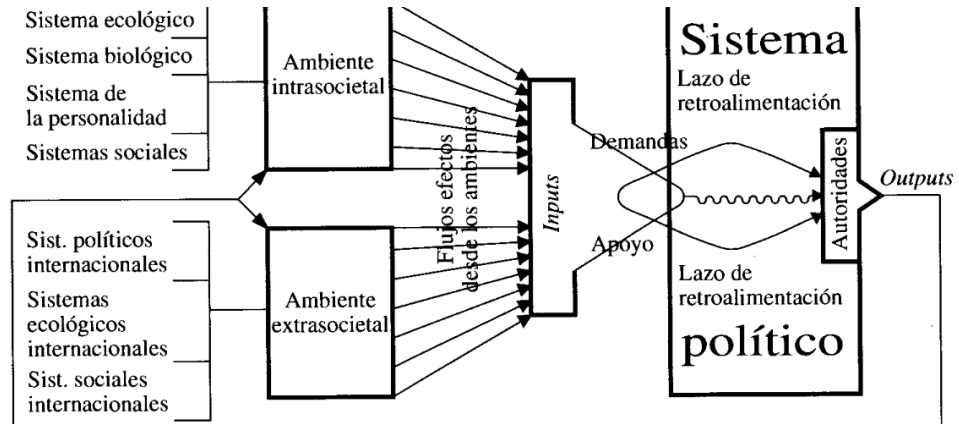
Sistema ecológico
Sistema biológico
Sistema de la personalidad
Sistemas sociales

Ambiente intrasocietal

Sist. políticos internacionales
Sistemas ecológicos internacionales
Sist. sociales internacionales

Ambiente extrasocietal

Flujos efectos desde los ambientes

*Inputs*

Demandas
Apoyo

Sistema
Lazo de retroalimentación
Autoridades
Lazo de retroalimentación
político

*Outputs*